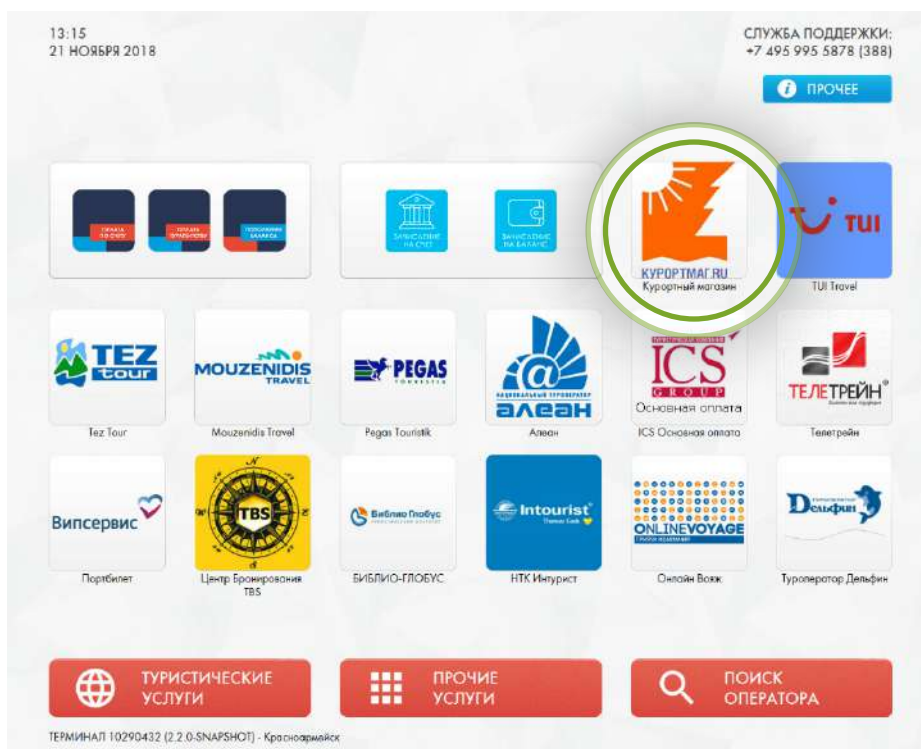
13:15
21 НОЯБРЯ 2018

СЛУЖБА ПОДДЕРЖКИ:
+7 495 995 5878 (388)

ПРОЧЕЕ

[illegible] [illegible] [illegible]

ЗАЧИСЛЕНИЕ НА СЧЕТ

ЗАЧИСЛЕНИЕ НА БАЛАНС

КУРОРТМАГ.RU
Курортный магазин

TUI
TUI Travel

TEZ tour
Tez Tour

MOUZENIDIS TRAVEL
Mouzenidis Travel

PEGAS TOURISTIK
Pegas Touristik

НАЦИОНАЛЬНЫЙ ТУРОПЕРАТОР АЛЕАН
Алеан

ICS GROUP
Основная оплата
ICS Основная оплата

ТЕЛЕТРЕЙН
Телетрейн

Випсервис
Портбилет

TBS
Центр Бронирования TBS

Библио Глобус
БИБЛИО-ГЛОБУС

Intourist
НТК Интурист

ONLINEVOYAGE
Онлайн Вояж

Дельфин
Туроператор Дельфин

ТУРИСТИЧЕСКИЕ УСЛУГИ

ПРОЧИЕ УСЛУГИ

ПОИСК ОПЕРАТОРА

ТЕРМИНАЛ 10290432 (2.2.0-SNAPSHOT) - Красноармейск